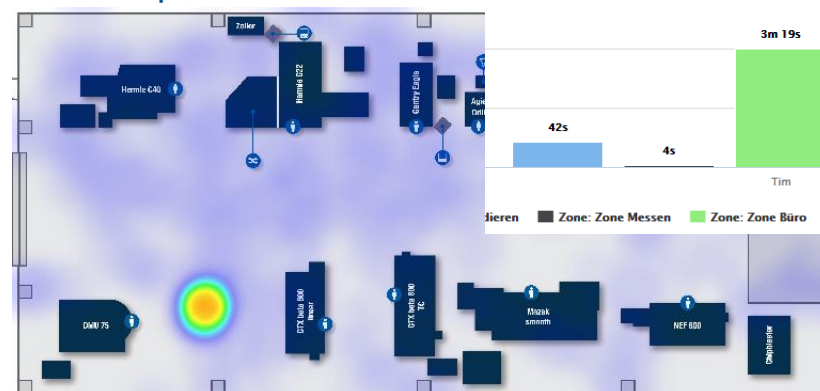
Zoller

Hermle C40

Hermle C22

Gantry Eagle

Agie Drill

DMU 75

CTX beta 800 linear

CTX beta 800 TC

Mazak smooth

NEF 600

Spänelader

3m 19s

42s

4s

Tim

dieren ■ Zone: Zone Messen ■ Zone: Zone Büro